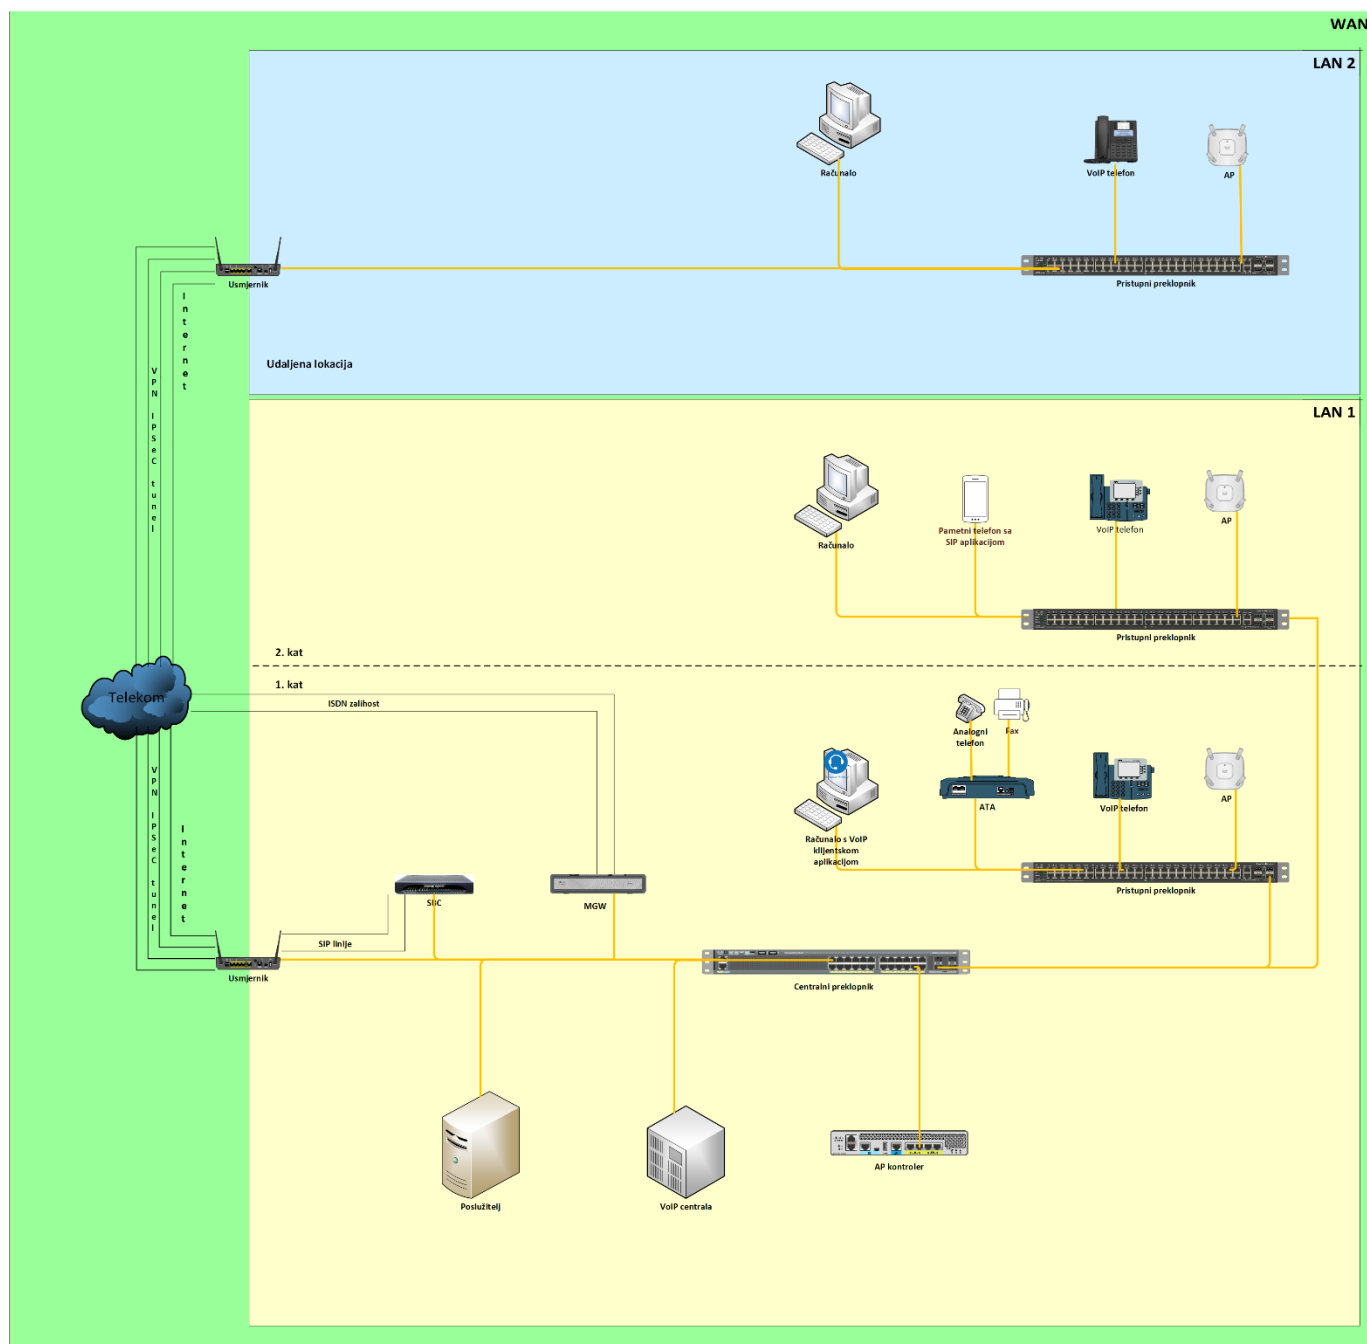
WAN

LAN 2

Računalo

VoIP telefon

AP

Usmjernik

Pristupni preklopnik

Internet

VPN IPSeC tunel

Udaljena lokacija

LAN 1

Računalo

Pametni telefon sa SIP aplikacijom

VoIP telefon

AP

Pristupni preklopnik

2. kat

1. kat

Telekom

ISDN zalihost

Analogni telefon

Fax

ATA

Računalo s VoIP klijentskom aplikacijom

VoIP telefon

AP

Pristupni preklopnik

VPN IPSeC tunel

Internet

SBC

MGW

SIP linije

Usmjernik

Centralni preklopnik

Poslužitelj

VoIP centrala

AP kontroler